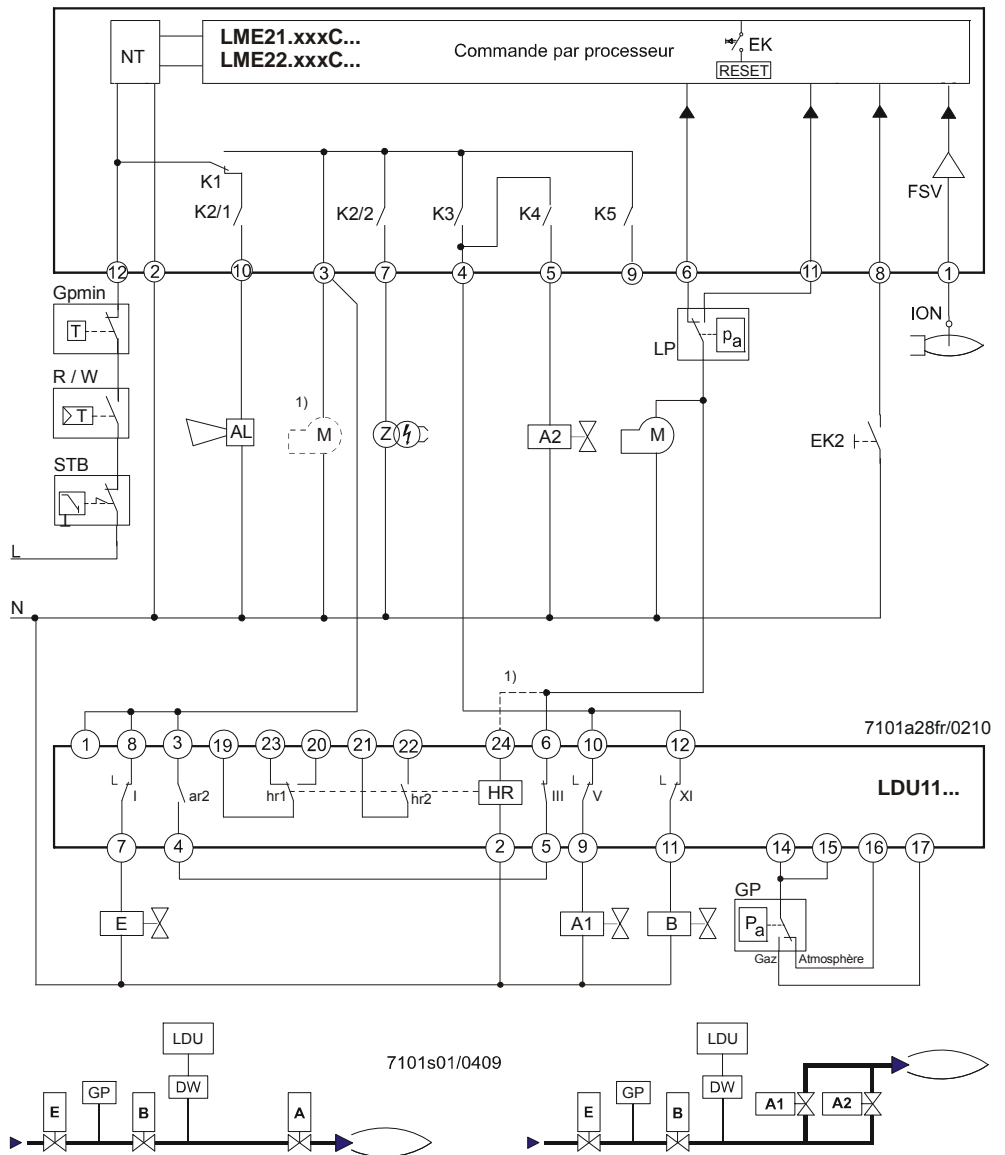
NT

**LME21.xxxC...**
**LME22.xxxC...**

Commande par processeur

EK
RESET

K1
K2/1
K2/2
K3
K4
K5
FSV

12 2 10 3 7 4 5 9 6 11 8 1

Gpmin
T
R / W
T
STB
L

AL
1)
M
Z
A2
M
LP
$p_a$
ION
EK2

N

1)

7101a28fr/0210

1 8 3 19 23 20 21 22 24 6 10 12

L I
ar2
hr1
hr2
HR
III
L V
L XI

**LDU11...**

7 4 2 5 9 11 14 15 16 17

E
A1
B
GP
$P_a$
Gaz
Atmosphère

LDU
DW
GP
E
B
A

7101s01/0409

LDU
DW
GP
E
B
A1
A2